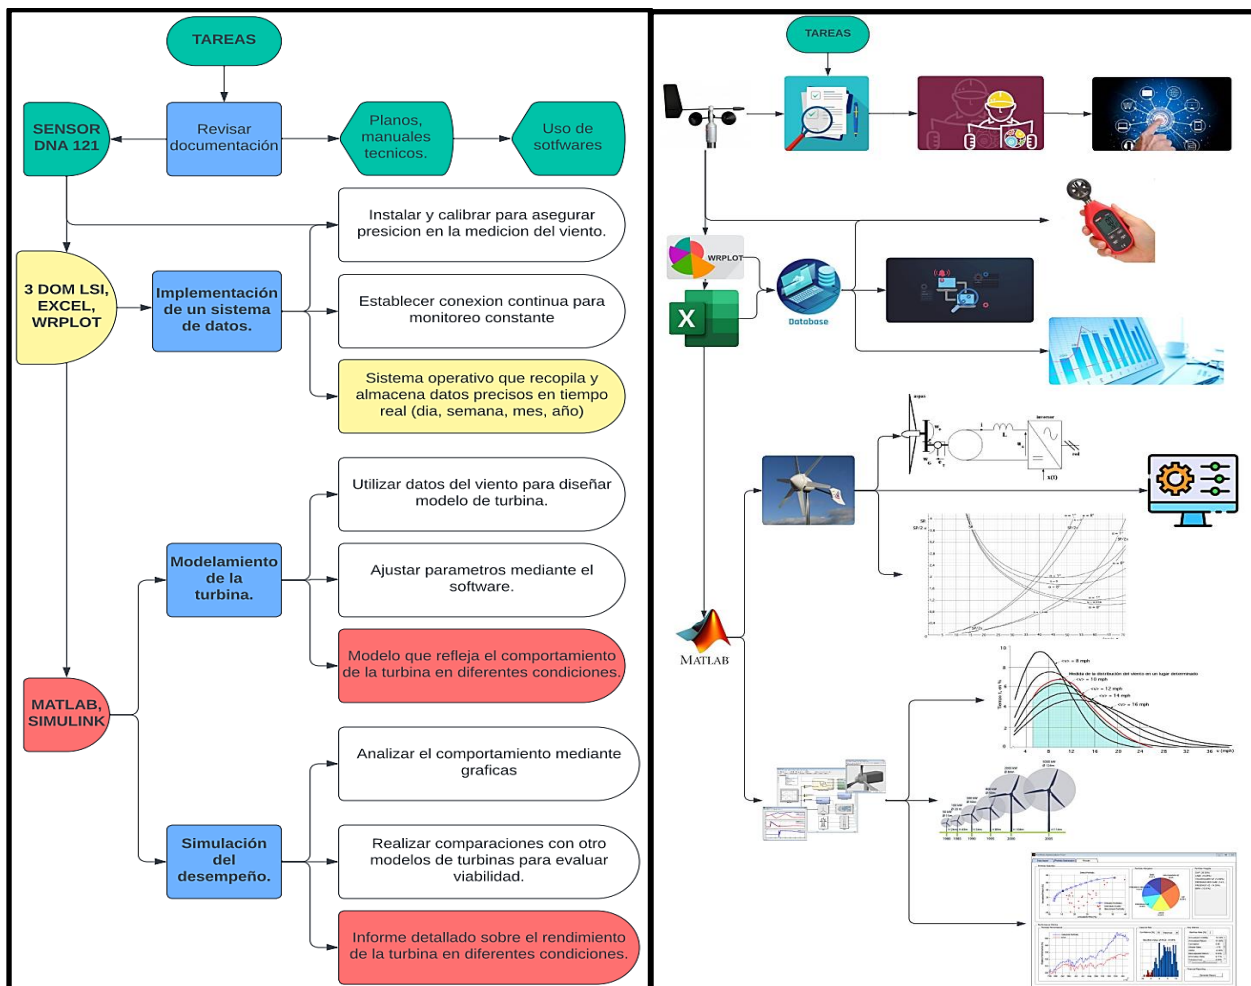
TAREAS

SENSOR DNA 121

Revisar documentación

Planos, manuales tecnicos.

Uso de softwares

Instalar y calibrar para asegurar presicion en la medicion del viento.

3 DOM LSI, EXCEL, WRPLOT

Implementación de un sistema de datos.

Establecer conexion continua para monitoreo constante

Sistema operativo que recopila y almacena datos precisos en tiempo real (dia, semana, mes, año)

Utilizar datos del viento para diseñar modelo de turbina.

Modelamiento de la turbina.

Ajustar parametros mediante el software.

Modelo que refleja el comportamiento de la turbina en diferentes condiciones.

MATLAB, SIMULINK

Analizar el comportamiento mediante graficas

Simulación del desempeño.

Realizar comparaciones con otro modelos de turbinas para evaluar viabilidad.

Informe detallado sobre el rendimiento de la turbina en diferentes condiciones.

TAREAS

WRPLOT

Database

MATLAB